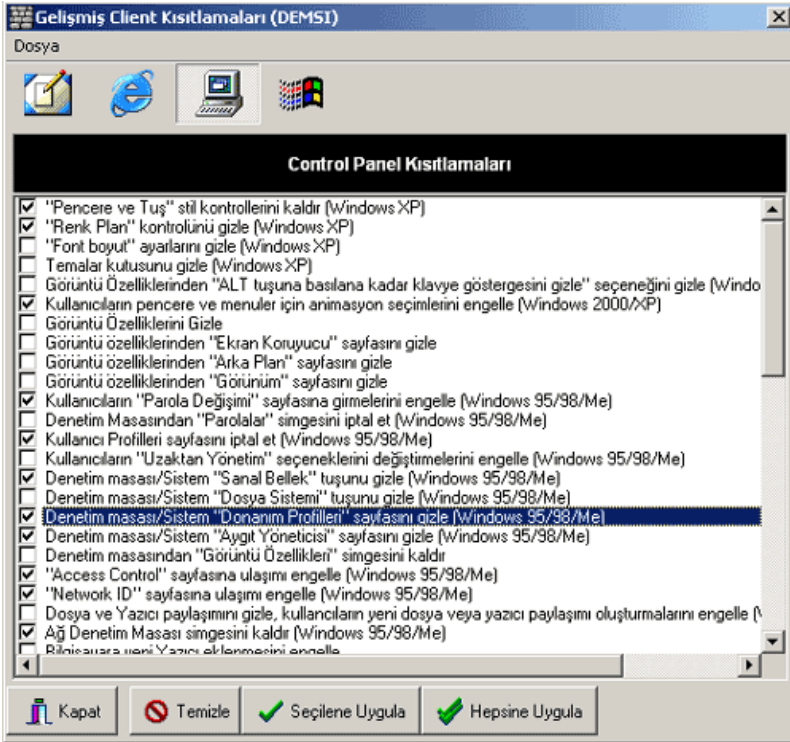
Gelişmiş Client Kısıtlamaları (DEMSI)

Dosya

Control Panel Kısıtlamaları

☑ "Pencere ve Tuş" stil kontrollerini kaldır (Windows XP)
☑ "Renk Plan" kontrolünü gizle (Windows XP)
☐ "Font boyut" ayarlarını gizle (Windows XP)
☐ Temalar kutusunu gizle (Windows XP)
☐ Görüntü Özelliklerinden "ALT tuşuna basılana kadar klavye göstergesini gizle" seçeneğini gizle (Windo
☑ Kullanıcıların pencere ve menuler için animasyon seçimlerini engelle (Windows 2000/XP)
☐ Görüntü Özelliklerini Gizle
☐ Görüntü özelliklerinden "Ekran Koruyucu" sayfasını gizle
☐ Görüntü özelliklerinden "Arka Plan" sayfasını gizle
☐ Görüntü özelliklerinden "Görünüm" sayfasını gizle
☑ Kullanıcıların "Parola Değişimi" sayfasına girmelerini engelle (Windows 95/98/Me)
☐ Denetim Masasından "Parolalar" simgesini iptal et (Windows 95/98/Me)
☑ Kullanıcı Profilleri sayfasını iptal et (Windows 95/98/Me)
☐ Kullanıcıların "Uzaktan Yönetim" seçeneklerini değiştirmelerini engelle (Windows 95/98/Me)
☑ Denetim masası/Sistem "Sanal Bellek" tuşunu gizle (Windows 95/98/Me)
☐ Denetim masası/Sistem "Dosya Sistemi" tuşunu gizle (Windows 95/98/Me)
☑ Denetim masası/Sistem "Donanım Profilleri" sayfasını gizle (Windows 95/98/Me)
☑ Denetim masası/Sistem "Aygıt Yöneticisi" sayfasını gizle (Windows 95/98/Me)
☐ Denetim masasından "Görüntü Özellikleri" simgesini kaldır
☑ "Access Control" sayfasına ulaşımı engelle (Windows 95/98/Me)
☑ "Network ID" sayfasına ulaşımı engelle (Windows 95/98/Me)
☐ Dosya ve Yazıcı paylaşımını gizle, kullancıların yeni dosya veya yazıcı paylaşımı oluşturmalarını engelle (\
☑ Ağ Denetim Masası simgesini kaldır (Windows 95/98/Me)
☐ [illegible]

Kapat | Temizle | Seçilene Uygula | Hepsine Uygula